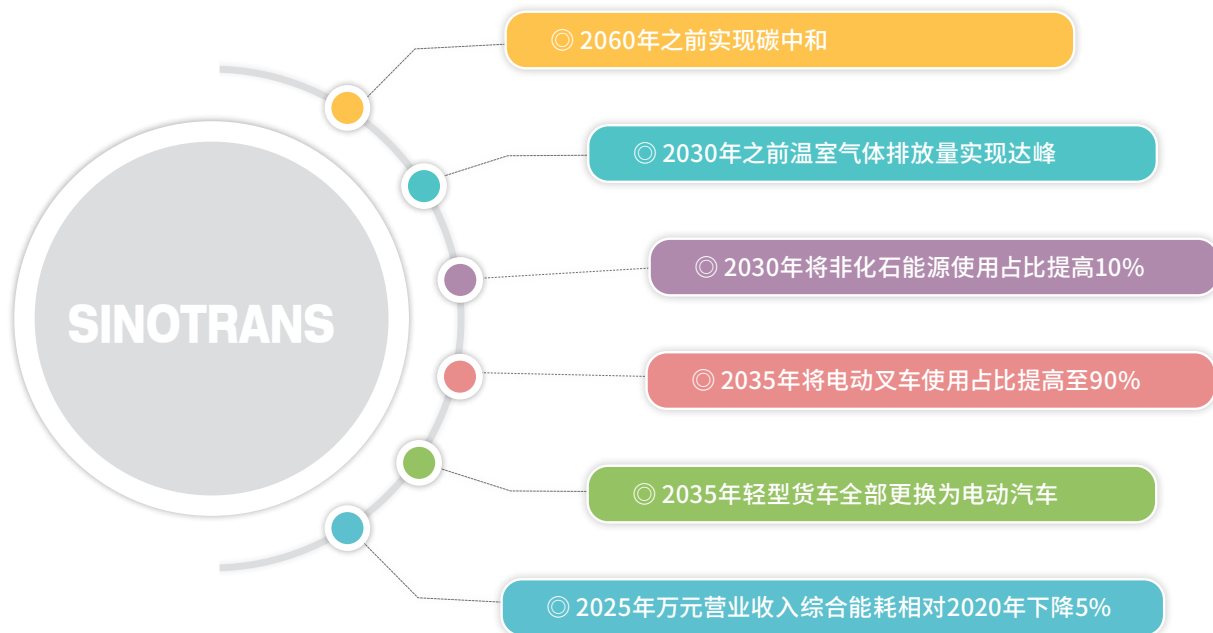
SINOTRANS

◎ 2060年之前实现碳中和

◎ 2030年之前温室气体排放量实现达峰

◎ 2030年将非化石能源使用占比提高10%

◎ 2035年将电动叉车使用占比提高至90%

◎ 2035年轻型货车全部更换为电动汽车

◎ 2025年万元营业收入综合能耗相对2020年下降5%